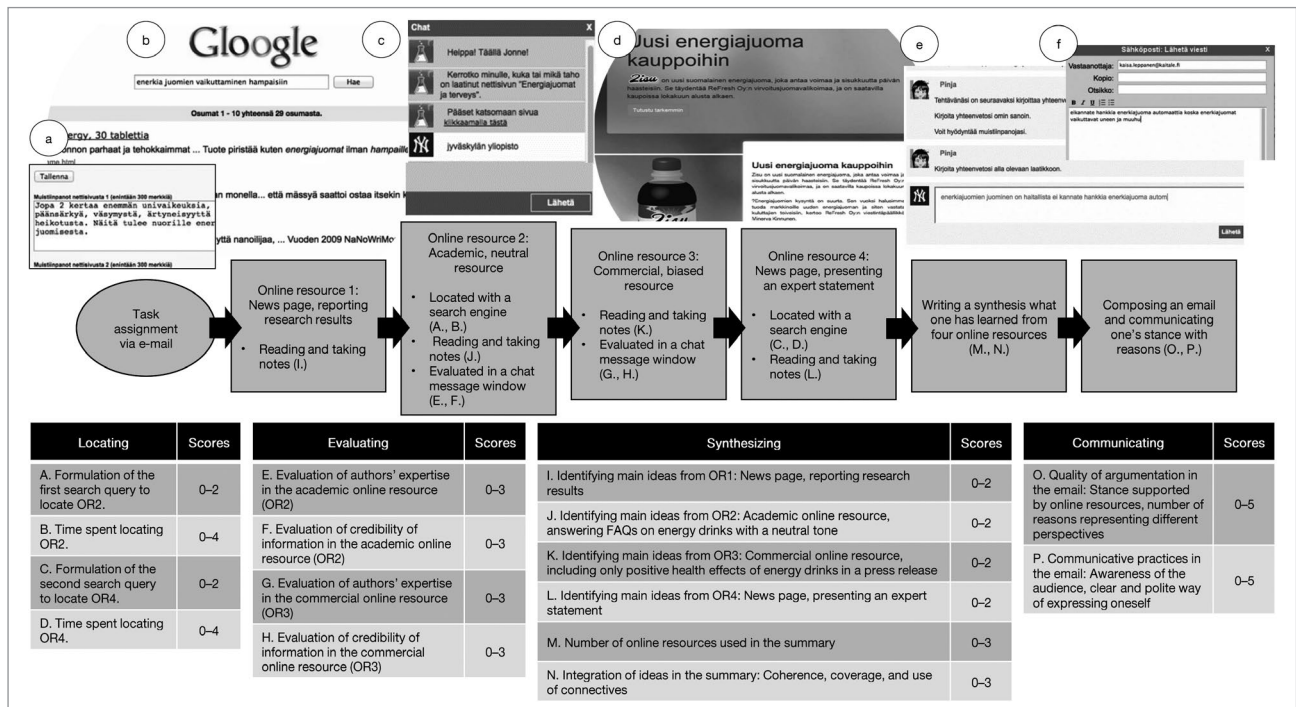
b

Gloogle

enerkia juomien vaikuttaminen hampaisiin Hae

Osumat 1 - 10 yhteensä 29 osumasta.

a

ergy, 30 tablettia

nnon parhaat ja tehokkaimmat ... Tuote piristää kuten *energiajuomat* ilman *hampaille*

Tallenna

Muistiinpanot nettisivusta 1 (enintään 300 merkkiä)

Jopa 2 kertaa enemmän univaikeuksia, päänsärkyä, väsymystä, ärtyneisyyttä heikotusta. Näitä tulee nuorille ener juomisesta.

an monella... että mässyä saattoi ostaa itsekin k

yttä nanoilijaa, ... Vuoden 2009 NaNoWriMo

Muistiinpanot nettisivusta 2 (enintään 300 merkkiä)

c

Chat X

Heippa! Täällä Jonne!

Kerrotko minulle, kuka tai mikä taho on laatinut nettisivun "Energiajuomat ja terveys".

Pääset katsomaan sivua klikkaamalla tästä

Jyväskylän yliopisto

Lähetä

d

Uusi energiajuoma kauppoihin

Tutustu tarkemmin

Uusi energiajuoma kauppoihin

e

Pinja

Tehtävänäsi on seuraavaksi kirjoittaa yhteenv

Kirjoita yhteenvetosi omin sanoin.

Voit hyödyntää muistiinpanojasi.

Pinja

Kirjoita yhteenvetosi alla olevaan laatikkoon.

enerkiajuomien juominen on haitallista ei kannate hankkia enerkiajuoma autom

Lähetä

f

Sähköposti: Lähetä viesti X

Vastaanottaja: kaisa.leppanen@kaitale.fi

Kopio:

Otsikko:

eikannate hankkia enerkiajuoma automaatteja koska enerkiajuomat vaikuttavat uneen ja muuhu

Task assignment via e-mail

Online resource 1: News page, reporting research results
• Reading and taking notes (I.)

Online resource 2: Academic, neutral resource
• Located with a search engine (A., B.)
• Reading and taking notes (J.)
• Evaluated in a chat message window (E., F.)

Online resource 3: Commercial, biased resource
• Reading and taking notes (K.)
• Evaluated in a chat message window (G., H.)

Online resource 4: News page, presenting an expert statement
• Located with a search engine (C., D.)
• Reading and taking notes (L.)

Writing a synthesis what one has learned from four online resources (M., N.)

Composing an email and communicating one's stance with reasons (O., P.)

| Locating | Scores |
|---|---|
| A. Formulation of the first search query to locate OR2. | 0–2 |
| B. Time spent locating OR2. | 0–4 |
| C. Formulation of the second search query to locate OR4. | 0–2 |
| D. Time spent locating OR4. | 0–4 |

| Evaluating | Scores |
|---|---|
| E. Evaluation of authors' expertise in the academic online resource (OR2) | 0–3 |
| F. Evaluation of credibility of information in the academic online resource (OR2) | 0–3 |
| G. Evaluation of authors' expertise in the commercial online resource (OR3) | 0–3 |
| H. Evaluation of credibility of information in the commercial online resource (OR3) | 0–3 |

| Synthesizing | Scores |
|---|---|
| I. Identifying main ideas from OR1: News page, reporting research results | 0–2 |
| J. Identifying main ideas from OR2: Academic online resource, answering FAQs on energy drinks with a neutral tone | 0–2 |
| K. Identifying main ideas from OR3: Commercial online resource, including only positive health effects of energy drinks in a press release | 0–2 |
| L. Identifying main ideas from OR4: News page, presenting an expert statement | 0–2 |
| M. Number of online resources used in the summary | 0–3 |
| N. Integration of ideas in the summary: Coherence, coverage, and use of connectives | 0–3 |

| Communicating | Scores |
|---|---|
| O. Quality of argumentation in the email: Stance supported by online resources, number of reasons representing different perspectives | 0–5 |
| P. Communicative practices in the email: Awareness of the audience, clear and polite way of expressing oneself | 0–5 |